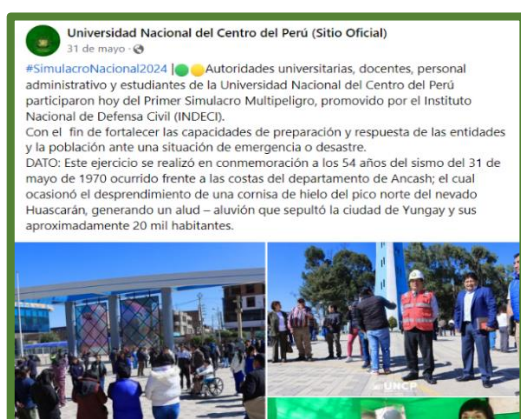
Universidad Nacional del Centro del Perú (Sitio Oficial)
31 de mayo ·

#SimulacroNacional2024 | Autoridades universitarias, docentes, personal administrativo y estudiantes de la Universidad Nacional del Centro del Perú participaron hoy del Primer Simulacro Multipeligro, promovido por el Instituto Nacional de Defensa Civil (INDECI).
Con el fin de fortalecer las capacidades de preparación y respuesta de las entidades y la población ante una situación de emergencia o desastre.
DATO: Este ejercicio se realizó en conmemoración a los 54 años del sismo del 31 de mayo de 1970 ocurrido frente a las costas del departamento de Ancash; el cual ocasionó el desprendimiento de una cornisa de hielo del pico norte del nevado Huascarán, generando un alud – aluvión que sepultó la ciudad de Yungay y sus aproximadamente 20 mil habitantes.

UNCP